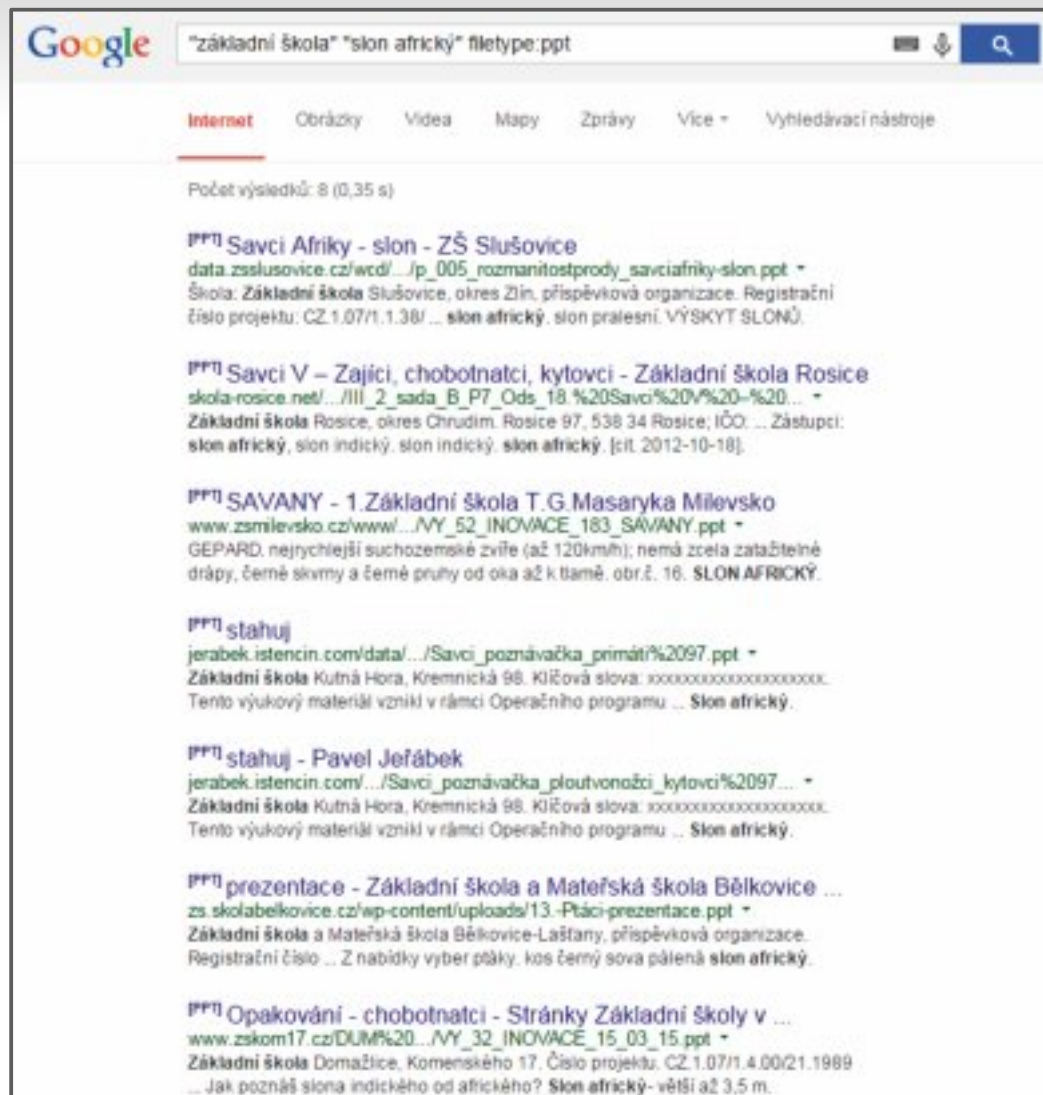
Google "základní škola" "slon africký" filetype:ppt

Internet Obrázky Videa Mapy Zprávy Více ▾ Vyhledávací nástroje

Počet výsledků: 8 (0,35 s)

[PPT] Savci Afriky - slon - ZŠ Slušovice
data.zsslusovice.cz/wcd/.../p_005_rozmanitostprody_savciafriky-slon.ppt ▾
Škola: Základní škola Slušovice, okres Zlín, příspěvková organizace. Registrační číslo projektu: CZ.1.07/1.1.38/ ... slon africký. slon pralesní. VÝSKYT SLONŮ.

[PPT] Savci V – Zajíci, chobotnatci, kytovci - Základní škola Rosice
skola-rosice.net/.../III_2_sada_B_P7_Ods_18.%20Savci%20V%20–%20... ▾
Základní škola Rosice, okres Chrudim. Rosice 97, 538 34 Rosice; IČO: ... Zástupci: slon africký, slon indický. slon indický. slon africký. [cit. 2012-10-18].

[PPT] SAVANY - 1.Základní škola T.G.Masaryka Milevsko
www.zsmilevsko.cz/www/.../VY_52_INOVACE_183_SAVANY.ppt ▾
GEPARD. nejrychlejší suchozemské zvíře (až 120km/h); nemá zcela zatažitelné drápy, černé skvrny a černé pruhy od oka až k tlamě. obr.č. 16. SLON AFRICKÝ.

[PPT] stahuj
jerabek.istencin.com/data/.../Savci_poznávačka_primáti%2097.ppt ▾
Základní škola Kutná Hora, Kremnická 98. Klíčová slova: xxxxxxxxxxxxxxxxxxxxx. Tento výukový materiál vznikl v rámci Operačního programu ... Slon africký.

[PPT] stahuj - Pavel Jeřábek
jerabek.istencin.com/.../Savci_poznávačka_ploutvonožci_kytovci%2097... ▾
Základní škola Kutná Hora, Kremnická 98. Klíčová slova: xxxxxxxxxxxxxxxxxxxxx. Tento výukový materiál vznikl v rámci Operačního programu ... Slon africký.

[PPT] prezentace - Základní škola a Mateřská škola Bělkovice ...
zs.skolabelkovice.cz/wp-content/uploads/13.-Ptáci-prezentace.ppt ▾
Základní škola a Mateřská škola Bělkovice-Lašťany, příspěvková organizace. Registrační číslo ... Z nabídky vyber ptáky. kos černý sova pálená slon africký.

[PPT] Opakování - chobotnatci - Stránky Základní školy v ...
www.zskom17.cz/DUM%20.../VY_32_INOVACE_15_03_15.ppt ▾
Základní škola Domažlice, Komenského 17. Číslo projektu: CZ.1.07/1.4.00/21.1989 ... Jak poznáš slona indického od afrického? Slon africký- větší až 3,5 m.